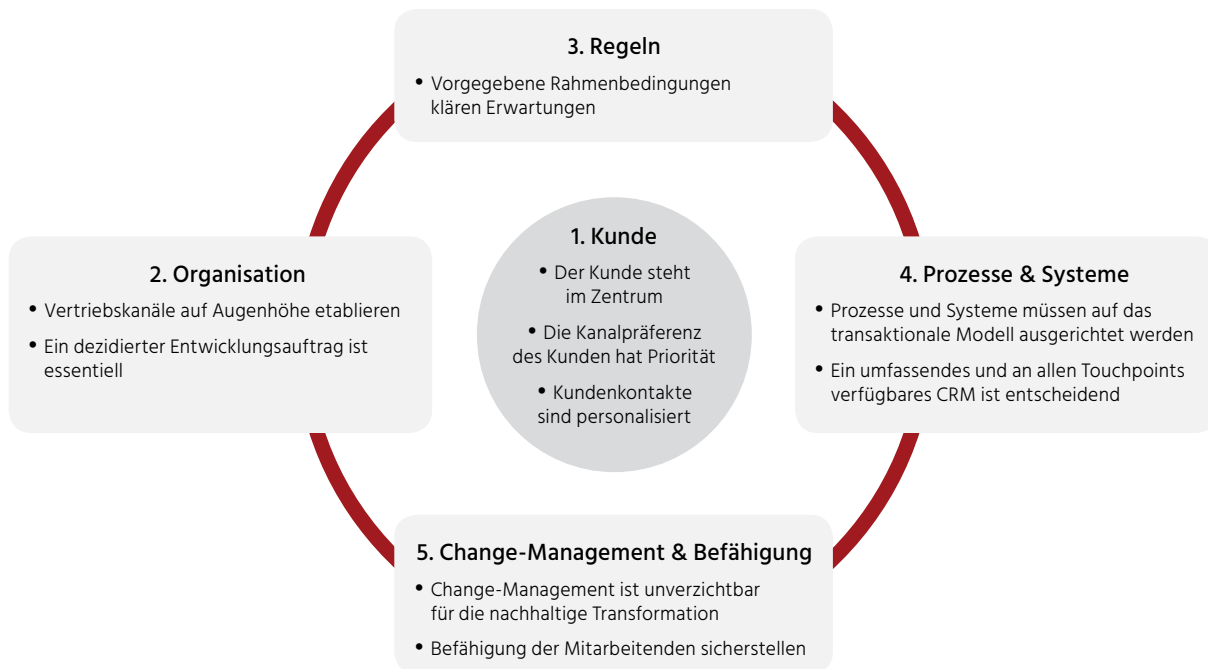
3. Regeln

• Vorgegebene Rahmenbedingungen klären Erwartungen

1. Kunde

• Der Kunde steht im Zentrum

• Die Kanalpräferenz des Kunden hat Priorität

• Kundenkontakte sind personalisiert

2. Organisation

• Vertriebskanäle auf Augenhöhe etablieren

• Ein dezidierter Entwicklungsauftrag ist essentiell

4. Prozesse & Systeme

• Prozesse und Systeme müssen auf das transaktionale Modell ausgerichtet werden

• Ein umfassendes und an allen Touchpoints verfügbares CRM ist entscheidend

5. Change-Management & Befähigung

• Change-Management ist unverzichtbar für die nachhaltige Transformation

• Befähigung der Mitarbeitenden sicherstellen